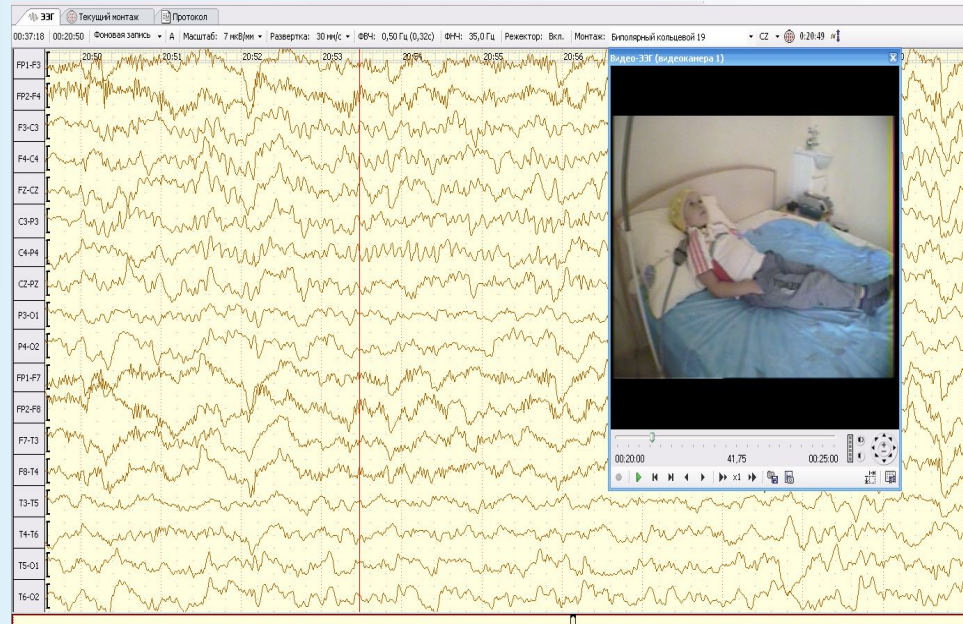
ЭЭГ | Текущий монтаж | Протокол

00:37:18 | 00:20:50 | Фоновая запись | А | Масштаб: 7 мкВ/мм | Развертка: 30 мм/с | ФВЧ: 0,50 Гц (0,32с) | ФНЧ: 35,0 Гц | Режектор: Вкл. | Монтаж: Биполярный кольцевой 19 | CZ | 0:20:49

20:50 | 20:51 | 20:52 | 20:53 | 20:54 | 20:55 | 20:56

FP1-F3
FP2-F4
F3-C3
F4-C4
FZ-CZ
C3-P3
C4-P4
CZ-PZ
P3-O1
P4-O2
FP1-F7
FP2-F8
F7-T3
F8-T4
T3-T5
T4-T6
T5-O1
T6-O2

Видео-ЭЭГ (видеокамера 1)

00:20:00 | 41,75 | 00:25:00

x1